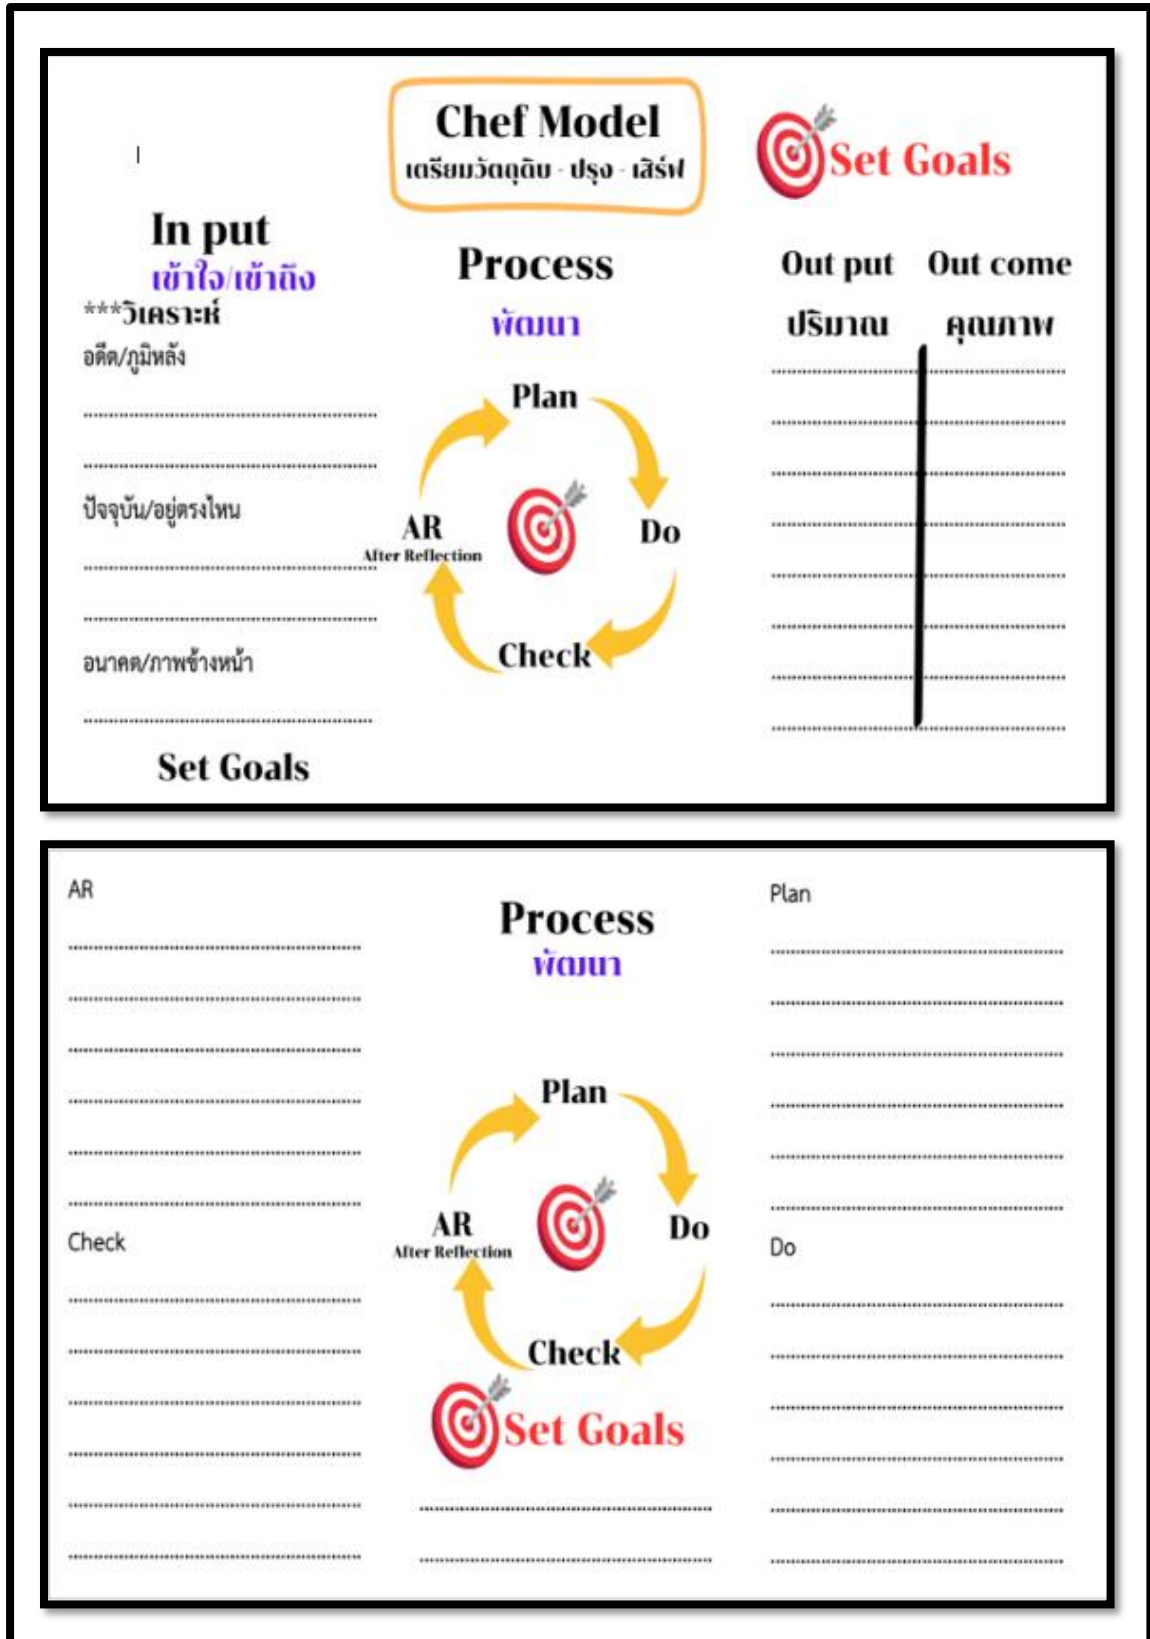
Chef Model
เตรียมวัตถุดิบ - ปรุง - เสิร์ฟ

Set Goals

In put
เข้าใจ/เข้าถึง
***วิเคราะห์
อดีต/ภูมิหลัง
..............................................
..............................................
ปัจจุบัน/อยู่ตรงไหน
..............................................
..............................................
อนาคต/ภาพข้างหน้า
..............................................
Set Goals

Process
พัฒนา
Plan
Do
Check
AR
After Reflection

Out put
ปริมาณ
..............................................
..............................................
..............................................
..............................................
..............................................
..............................................
..............................................
..............................................

Out come
คุณภาพ
..............................................
..............................................
..............................................
..............................................
..............................................
..............................................
..............................................
..............................................

AR
..............................................
..............................................
..............................................
..............................................
..............................................
..............................................
Check
..............................................
..............................................
..............................................
..............................................
..............................................
..............................................

Process
พัฒนา
Plan
Do
Check
AR
After Reflection
Set Goals
..............................................
..............................................

Plan
..............................................
..............................................
..............................................
..............................................
..............................................
..............................................
Do
..............................................
..............................................
..............................................
..............................................
..............................................
..............................................